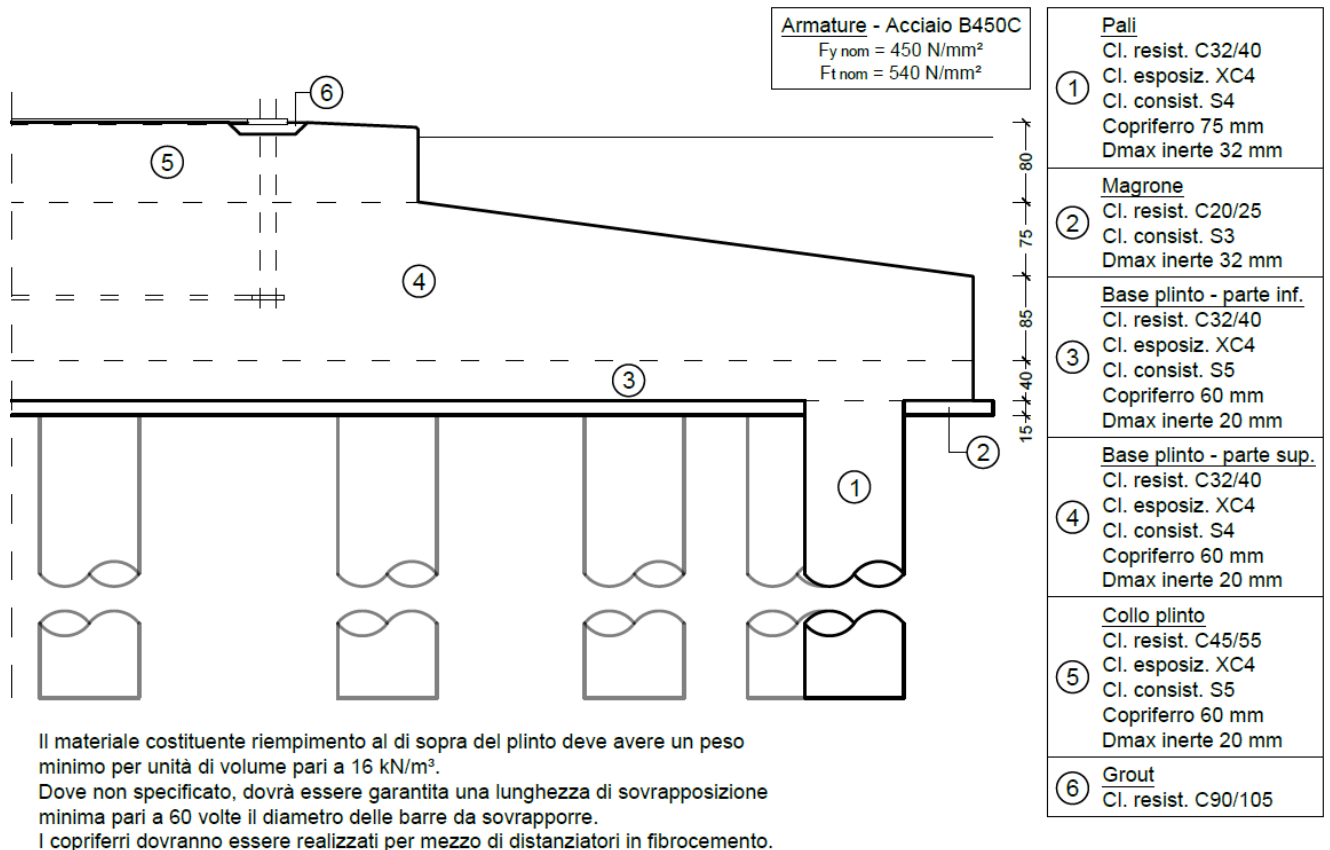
Armature - Acciaio B450C
$F_{y\,nom}$ = 450 N/mm²
$F_{t\,nom}$ = 540 N/mm²

6
5
4
3
2
1

80
75
85
40
15

| | |
|---|---|
| 1 | Pali<br>Cl. resist. C32/40<br>Cl. esposiz. XC4<br>Cl. consist. S4<br>Copriferro 75 mm<br>Dmax inerte 32 mm |
| 2 | Magrone<br>Cl. resist. C20/25<br>Cl. consist. S3<br>Dmax inerte 32 mm |
| 3 | Base plinto - parte inf.<br>Cl. resist. C32/40<br>Cl. esposiz. XC4<br>Cl. consist. S5<br>Copriferro 60 mm<br>Dmax inerte 20 mm |
| 4 | Base plinto - parte sup.<br>Cl. resist. C32/40<br>Cl. esposiz. XC4<br>Cl. consist. S4<br>Copriferro 60 mm<br>Dmax inerte 20 mm |
| 5 | Collo plinto<br>Cl. resist. C45/55<br>Cl. esposiz. XC4<br>Cl. consist. S5<br>Copriferro 60 mm<br>Dmax inerte 20 mm |
| 6 | Grout<br>Cl. resist. C90/105 |

Il materiale costituente riempimento al di sopra del plinto deve avere un peso minimo per unità di volume pari a 16 kN/m³.
Dove non specificato, dovrà essere garantita una lunghezza di sovrapposizione minima pari a 60 volte il diametro delle barre da sovrapporre.
I copriferri dovranno essere realizzati per mezzo di distanziatori in fibrocemento.